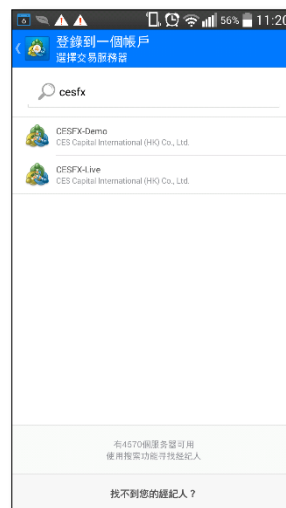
56% 11:20

登錄到一個帳戶
選擇交易服務器

cesfx

CESFX-Demo
CES Capital International (HK) Co., Ltd.

CESFX-Live
CES Capital International (HK) Co., Ltd.

有4570個服務器可用
使用搜索功能尋找經紀人

找不到您的經紀人？